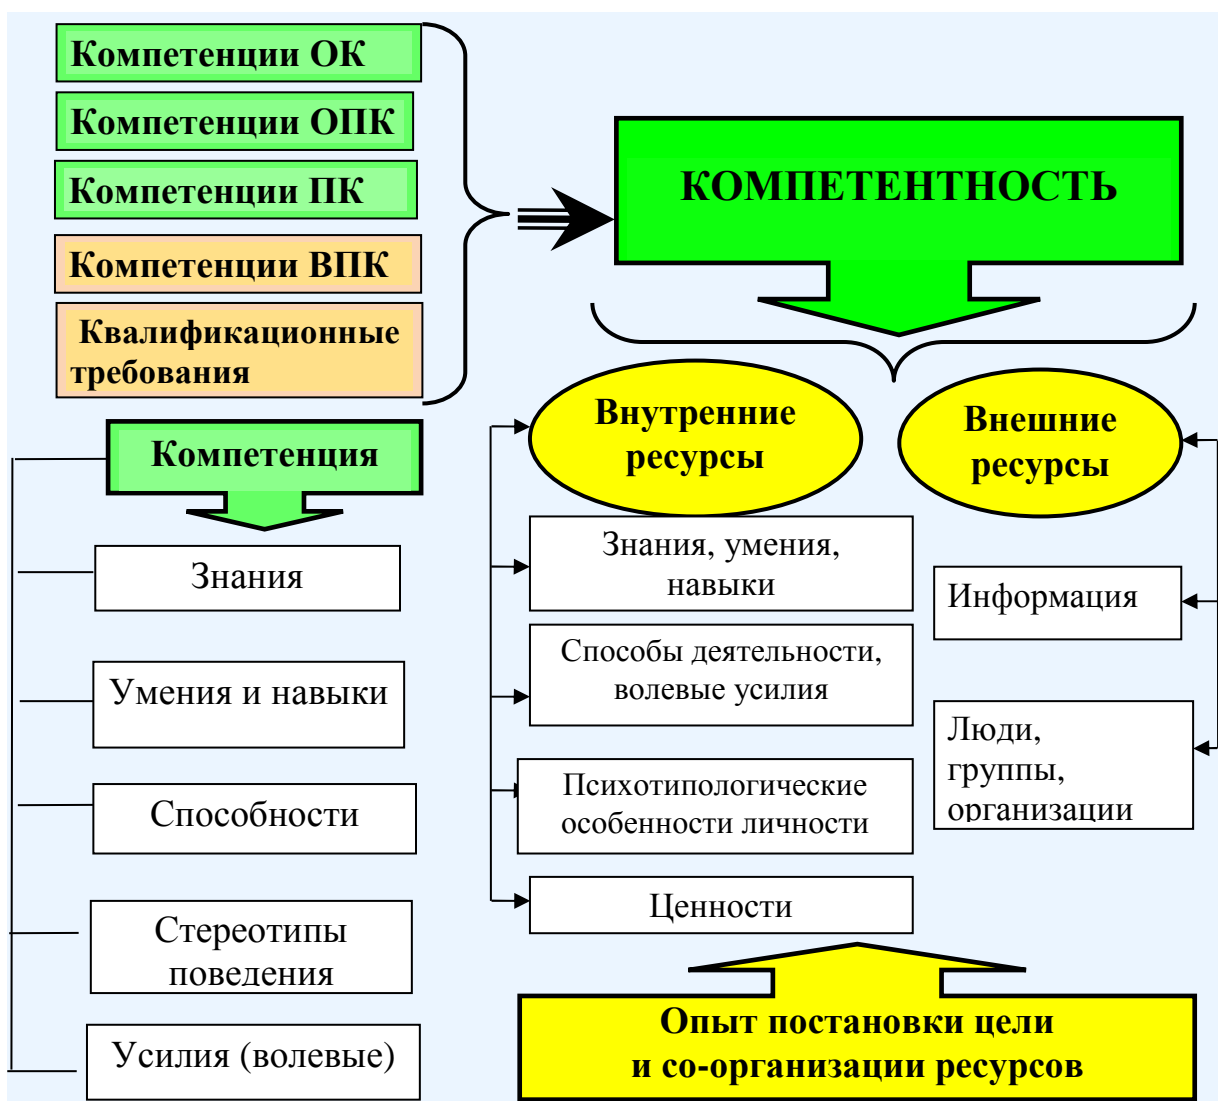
Компетенции ОК

Компетенции ОПК

Компетенции ПК

Компетенции ВПК

Квалификационные требования

КОМПЕТЕНТНОСТЬ

Компетенция

Знания

Умения и навыки

Способности

Стереотипы поведения

Усилия (волевые)

Внутренние ресурсы

Внешние ресурсы

Знания, умения, навыки

Способы деятельности, волевые усилия

Психотипологические особенности личности

Ценности

Информация

Люди, группы, организации

Опыт постановки цели и со-организации ресурсов